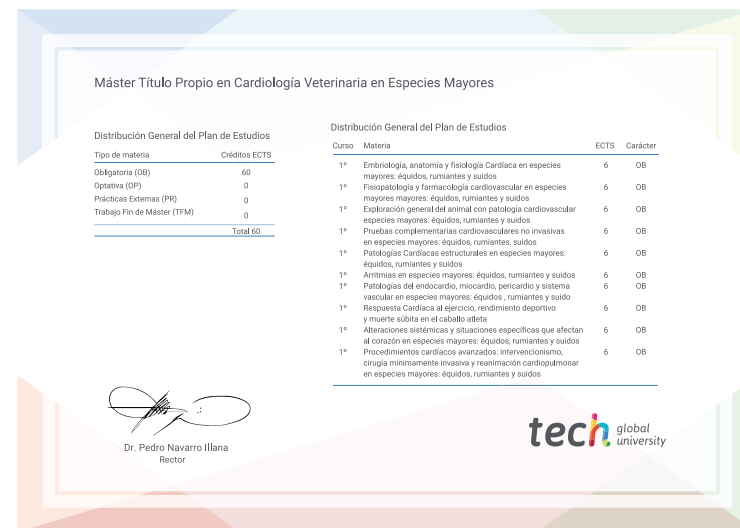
Máster Título Propio en Cardiología Veterinaria en Especies Mayores

Distribución General del Plan de Estudios

| Tipo de materia | Créditos ECTS |
|---|---|
| Obligatoria (OB) | 60 |
| Optativa (OP) | 0 |
| Prácticas Externas (PR) | 0 |
| Trabajo Fin de Máster (TFM) | 0 |
| | Total 60 |

Distribución General del Plan de Estudios

| Curso | Materia | ECTS | Carácter |
|---|---|---|---|
| 1º | Embriología, anatomía y fisiología Cardíaca en especies mayores mayores: équidos, rumiantes y suidos | 6 | OB |
| 1º | Fisiopatología y farmacología cardiovascular en especies mayores mayores: équidos, rumiantes y suidos | 6 | OB |
| 1º | Exploración general del animal con patología cardiovascular especies mayores: équidos, rumiantes y suidos | 6 | OB |
| 1º | Pruebas complementarias cardiovasculares no invasivas en especies mayores: équidos, rumiantes, suidos | 6 | OB |
| 1º | Patologías Cardíacas estructurales en especies mayores: équidos, rumiantes y suidos | 6 | OB |
| 1º | Arritmias en especies mayores: équidos, rumiantes y suidos | 6 | OB |
| 1º | Patologías del endocardio, miocardio, pericardio y sistema vascular en especies mayores: équidos , rumiantes y suido | 6 | OB |
| 1º | Respuesta Cardíaca al ejercicio, rendimiento deportivo y muerte súbita en el caballo atleta | 6 | OB |
| 1º | Alteraciones sistémicas y situaciones específicas que afectan al corazón en especies mayores: équidos, rumiantes y suidos | 6 | OB |
| 1º | Procedimientos cardíacos avanzados: intervencionismo, cirugía mínimamente invasiva y reanimación cardiopulmonar en especies mayores: équidos, rumiantes y suidos | 6 | OB |

Dr. Pedro Navarro Illana
Rector

tech global university